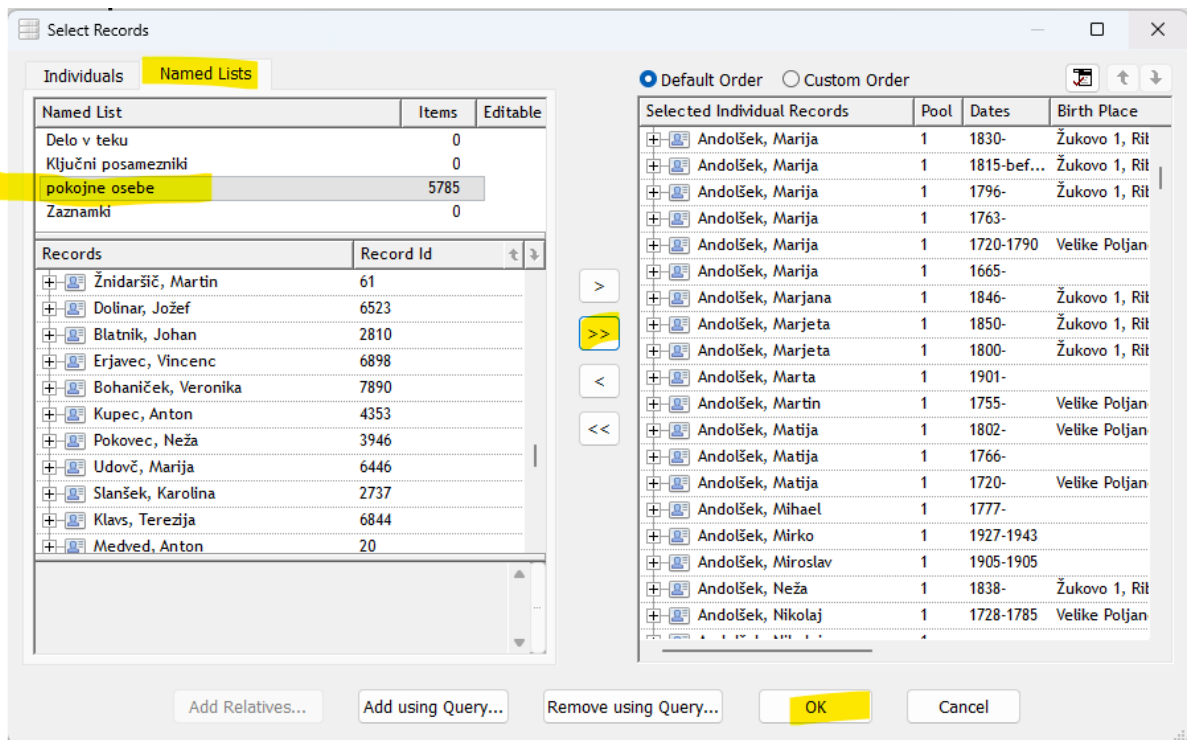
Select Records

Individuals | Named Lists

| Named List | Items | Editable |
|---|---|---|
| Delo v teku | 0 | |
| Ključni posamezniki | 0 | |
| pokojne osebe | 5785 | |
| Zaznamki | 0 | |

| Records | Record Id |
|---|---|
| Žnidaršič, Martin | 61 |
| Dolinar, Jožef | 6523 |
| Blatnik, Johan | 2810 |
| Erjavec, Vincenc | 6898 |
| Bohaniček, Veronika | 7890 |
| Kupec, Anton | 4353 |
| Pokovec, Neža | 3946 |
| Udovč, Marija | 6446 |
| Slanšek, Karolina | 2737 |
| Klavs, Terezija | 6844 |
| Medved, Anton | 20 |

>
>>
<
<<

Default Order   Custom Order

| Selected Individual Records | Pool | Dates | Birth Place |
|---|---|---|---|
| Andolšek, Marija | 1 | 1830- | Žukovo 1, Rib |
| Andolšek, Marija | 1 | 1815-bef... | Žukovo 1, Rib |
| Andolšek, Marija | 1 | 1796- | Žukovo 1, Rib |
| Andolšek, Marija | 1 | 1763- | |
| Andolšek, Marija | 1 | 1720-1790 | Velike Poljan |
| Andolšek, Marija | 1 | 1665- | |
| Andolšek, Marjana | 1 | 1846- | Žukovo 1, Rib |
| Andolšek, Marjeta | 1 | 1850- | Žukovo 1, Rib |
| Andolšek, Marjeta | 1 | 1800- | Žukovo 1, Rib |
| Andolšek, Marta | 1 | 1901- | |
| Andolšek, Martin | 1 | 1755- | Velike Poljan |
| Andolšek, Matija | 1 | 1802- | Velike Poljan |
| Andolšek, Matija | 1 | 1766- | |
| Andolšek, Matija | 1 | 1720- | Velike Poljan |
| Andolšek, Mihael | 1 | 1777- | |
| Andolšek, Mirko | 1 | 1927-1943 | |
| Andolšek, Miroslav | 1 | 1905-1905 | |
| Andolšek, Neža | 1 | 1838- | Žukovo 1, Rib |
| Andolšek, Nikolaj | 1 | 1728-1785 | Velike Poljan |

Add Relatives... | Add using Query... | Remove using Query... | OK | Cancel